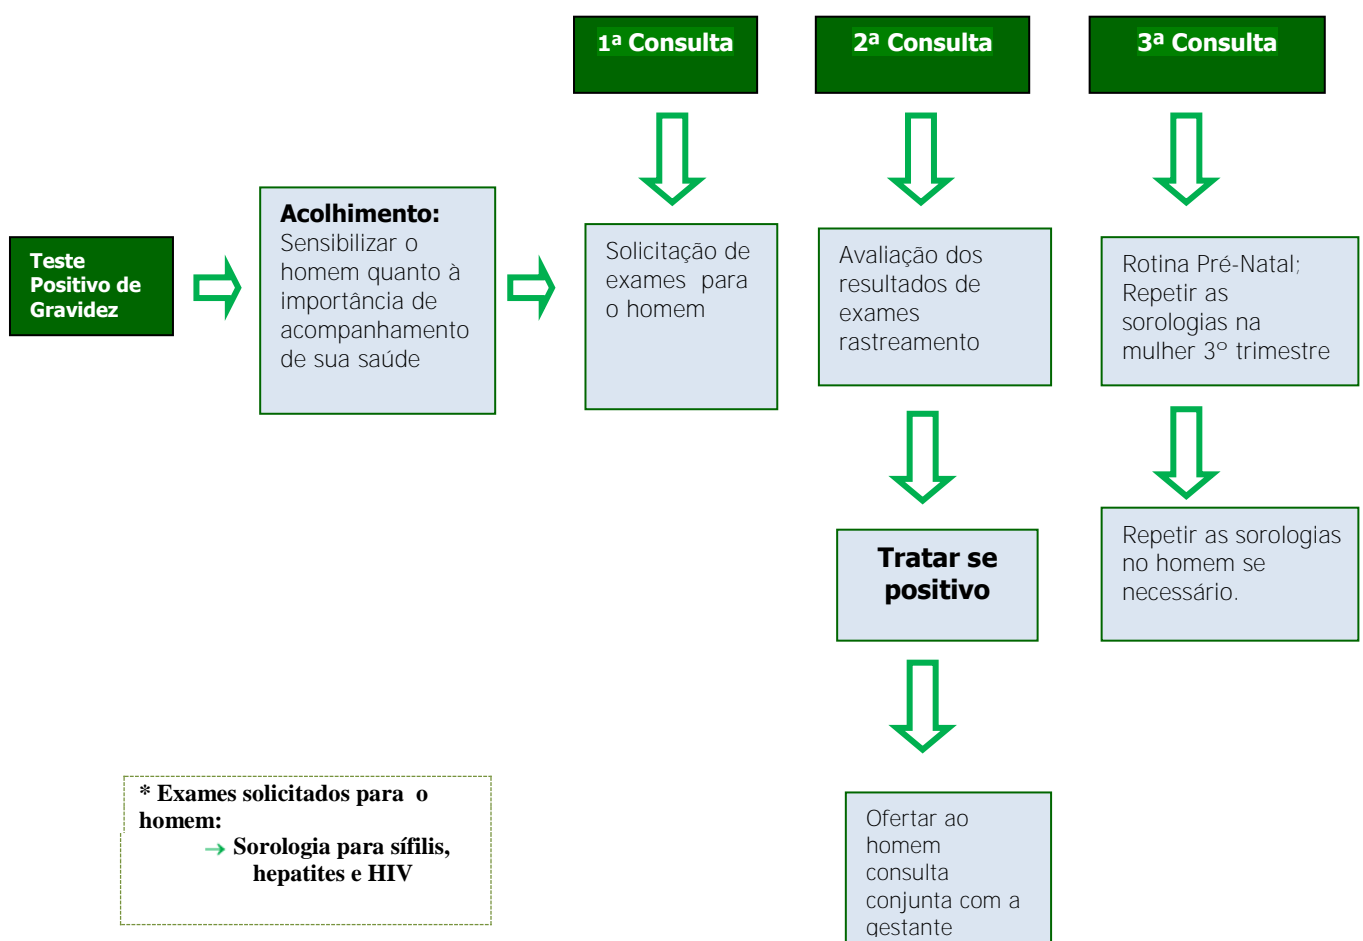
1ª Consulta

2ª Consulta

3ª Consulta

Teste Positivo de Gravidez

Acolhimento: Sensibilizar o homem quanto à importância de acompanhamento de sua saúde

Solicitação de exames para o homem

Avaliação dos resultados de exames rastreamento

Rotina Pré-Natal; Repetir as sorologias na mulher 3º trimestre

Tratar se positivo

Repetir as sorologias no homem se necessário.

Ofertar ao homem consulta conjunta com a gestante

* Exames solicitados para o homem:
→ Sorologia para sífilis, hepatites e HIV